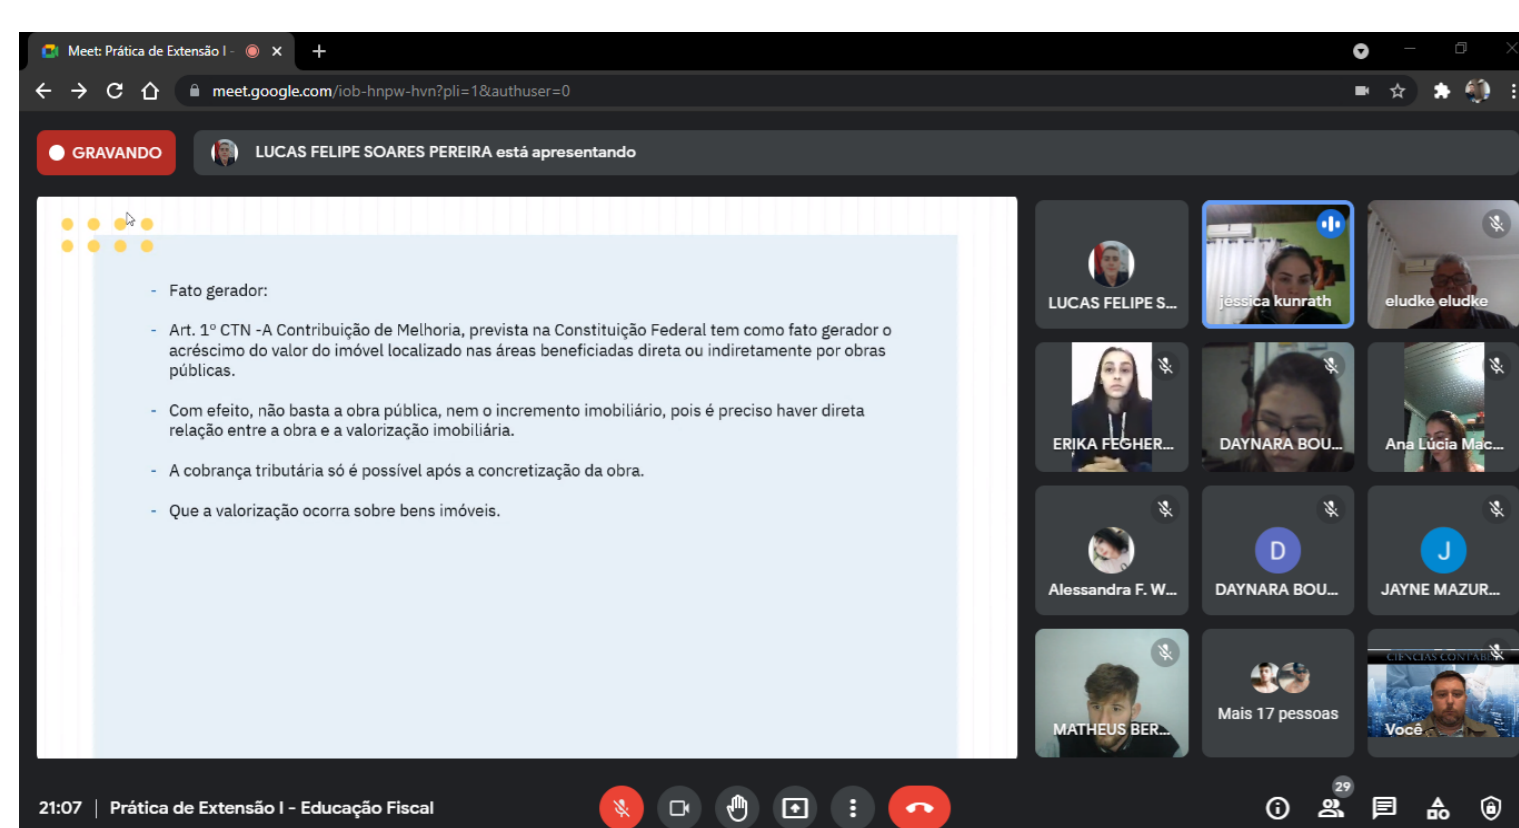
Meet: Prática de Extensão I -

meet.google.com/iob-hnpw-hvn?pli=1&authuser=0

GRAVANDO

LUCAS FELIPE SOARES PEREIRA está apresentando

- Fato gerador:

- Art. 1º CTN -A Contribuição de Melhoria, prevista na Constituição Federal tem como fato gerador o acréscimo do valor do imóvel localizado nas áreas beneficiadas direta ou indiretamente por obras públicas.

- Com efeito, não basta a obra pública, nem o incremento imobiliário, pois é preciso haver direta relação entre a obra e a valorização imobiliária.

- A cobrança tributária só é possível após a concretização da obra.

- Que a valorização ocorra sobre bens imóveis.

LUCAS FELIPE S...

jessica kunrath

eludke eludke

ERIKA FEGHER...

DAYNARA BOU...

Ana Lúcia Mac...

Alessandra F. W...

D
DAYNARA BOU...

J
JAYNE MAZUR...

MATHEUS BER...

Mais 17 pessoas

Você

21:07 | Prática de Extensão I - Educação Fiscal

29